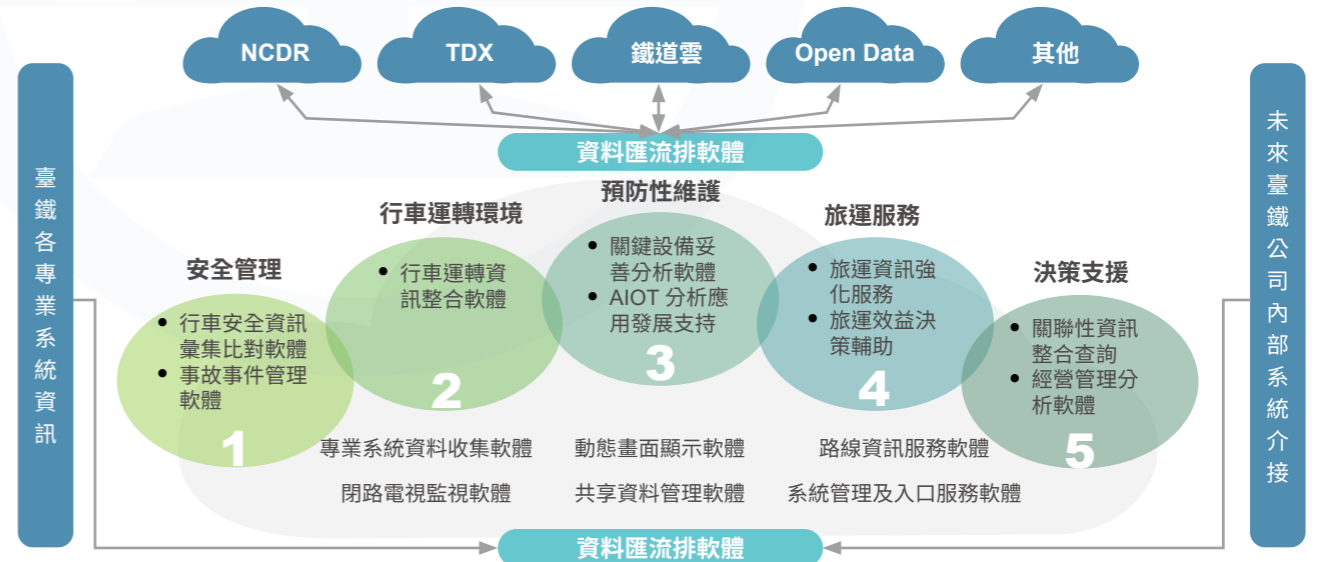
NCDR

TDX

鐵道雲

Open Data

其他

資料匯流排軟體

臺鐵各專業系統資訊

未來臺鐵公司內部系統介接

安全管理

• 行車安全資訊彙集比對軟體
• 事故事件管理軟體

1

行車運轉環境

• 行車運轉資訊整合軟體

2

預防性維護

• 關鍵設備妥善分析軟體
• AIOT 分析應用發展支持

3

旅運服務

• 旅運資訊強化服務
• 旅運效益決策輔助

4

決策支援

• 關聯性資訊整合查詢
• 經營管理分析軟體

5

專業系統資料收集軟體

動態畫面顯示軟體

路線資訊服務軟體

閉路電視監視軟體

共享資料管理軟體

系統管理及入口服務軟體

資料匯流排軟體